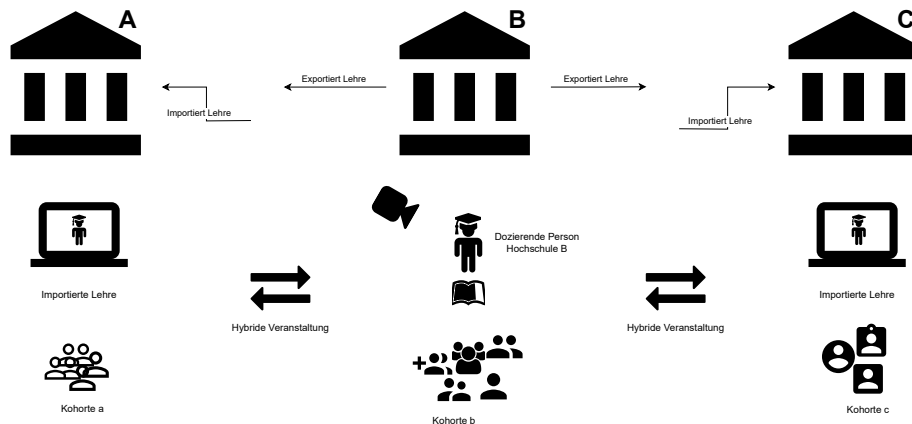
A

B

C

Exportiert Lehre

Importiert Lehre

Exportiert Lehre

Importiert Lehre

Dozierende Person Hochschule B

Importierte Lehre

Hybride Veranstaltung

Hybride Veranstaltung

Importierte Lehre

Kohorte a

Kohorte b

Kohorte c